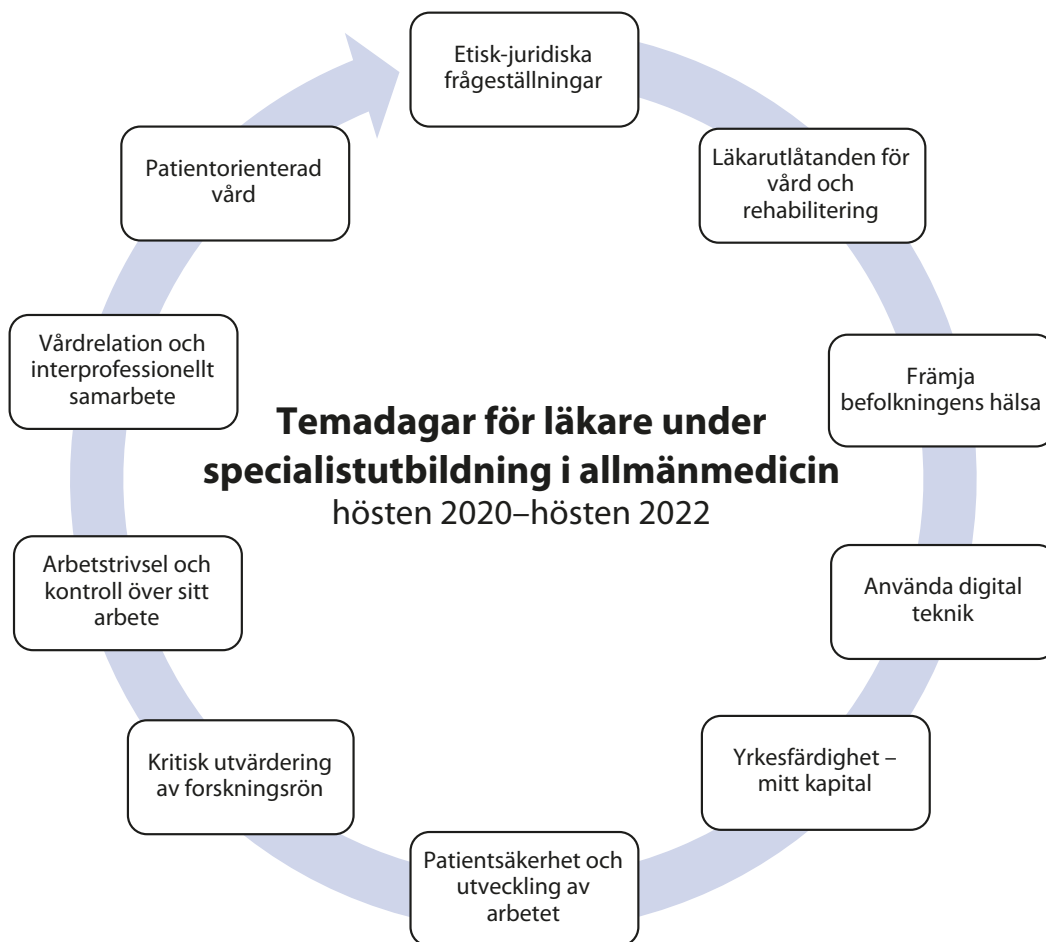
Etisk-juridiska frågeställningar

Läkarutlåtanden för vård och rehabilitering

Främja befolkningens hälsa

Använda digital teknik

Yrkesfärdighet – mitt kapital

Patientsäkerhet och utveckling av arbetet

Kritisk utvärdering av forskningsrön

Arbetstrivsel och kontroll över sitt arbete

Vårdrelation och interprofessionellt samarbete

Patientorienterad vård

**Temadagar för läkare under specialistutbildning i allmänmedicin**
hösten 2020–hösten 2022